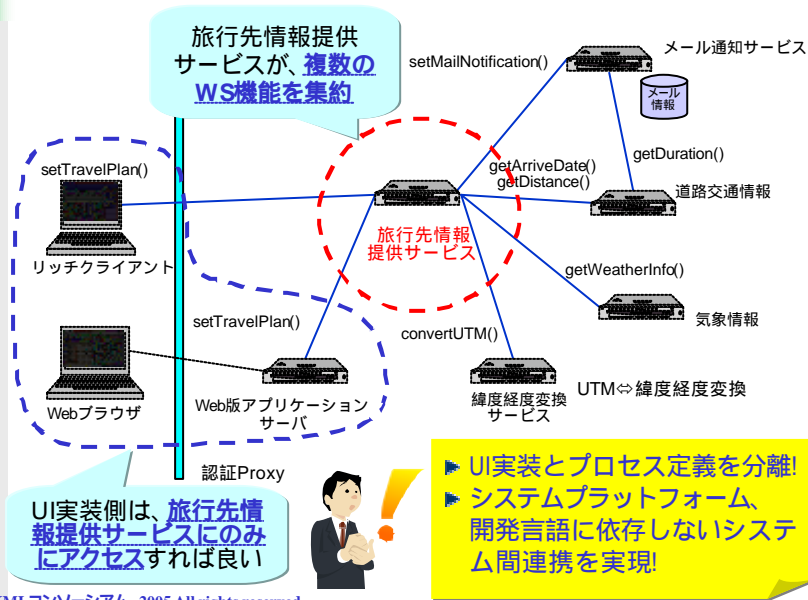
旅行先情報提供サービスが、複数のWS機能を集約

setMailNotification()

メール通知サービス

メール情報

getArriveDate()
getDistance()

getDuration()

道路交通情報

setTravelPlan()

旅行先情報提供サービス

リッチクライアント

getWeatherInfo()

setTravelPlan()

気象情報

convertUTM()

Webブラウザ

Web版アプリケーションサーバ

緯度経度変換サービス

UTM⇔緯度経度変換

認証Proxy

UI実装側は、旅行先情報提供サービスにのみにアクセスすれば良い

▶ UI実装とプロセス定義を分離!
▶ システムプラットフォーム、開発言語に依存しないシステム間連携を実現!

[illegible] 2005 All rights reserved